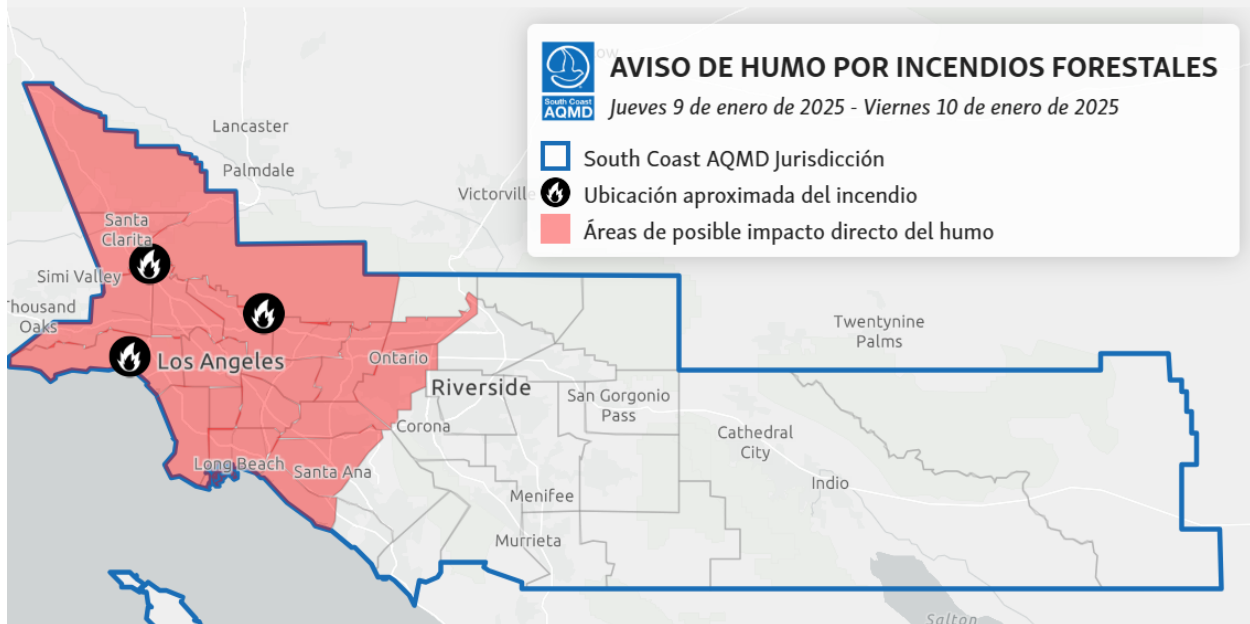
South Coast AQMD

AVISO DE HUMO POR INCENDIOS FORESTALES

Jueves 9 de enero de 2025 - Viernes 10 de enero de 2025

South Coast AQMD Jurisdicción

Ubicación aproximada del incendio

Áreas de posible impacto directo del humo

Lancaster

Palmdale

Victorvill

Santa Clarita

Simi Valley

Thousand Oaks

Los Angeles

Ontario

Riverside

San Gorgonio Pass

Twentynine Palms

Corona

Cathedral City

Indio

Long Beach

Santa Ana

Menifee

Murrieta

Salton